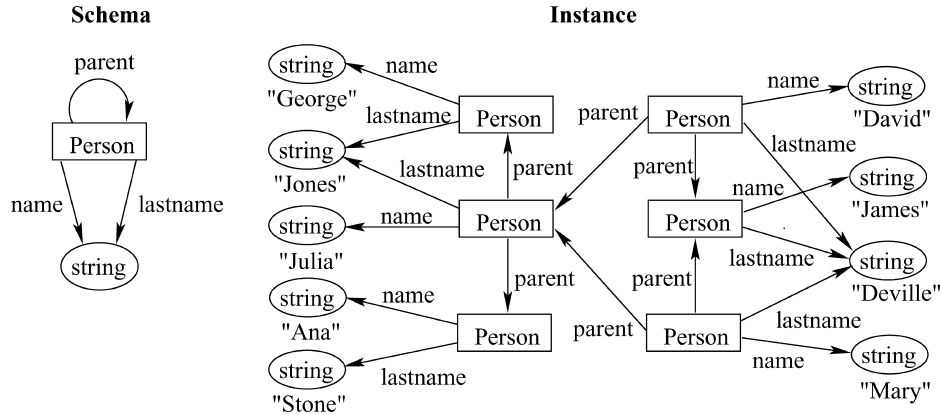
Schema

parent
Person
name
lastname
string

Instance

string
"George"
name
lastname
Person
string
"Jones"
lastname
parent
string
"Julia"
name
Person
parent
string
"Ana"
name
Person
string
"Stone"
lastname

parent
Person
name
string
"David"
lastname
parent
name
string
"James"
Person
lastname
string
"Deville"
parent
parent
Person
lastname
name
string
"Mary"